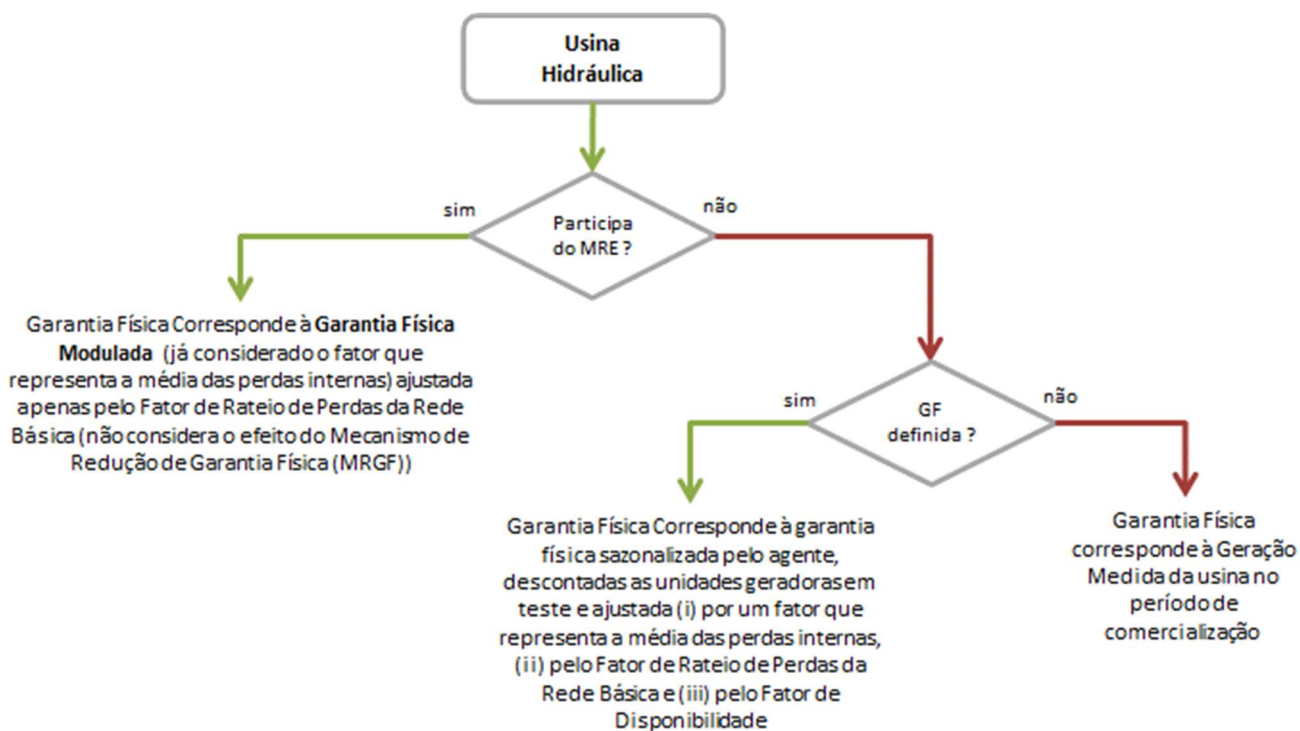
Usina Hidráulica

Participa do MRE ?

sim

não

Garantia Física Corresponde à **Garantia Física Modulada** (já considerado o fator que representa a média das perdas internas) ajustada apenas pelo Fator de Rateio de Perdas da Rede Básica (não considera o efeito do Mecanismo de Redução de Garantia Física (MRGF))

GF definida ?

sim

não

Garantia Física Corresponde à garantia física sazonalizada pelo agente, descontadas as unidades geradoras em teste e ajustada (i) por um fator que representa a média das perdas internas, (ii) pelo Fator de Rateio de Perdas da Rede Básica e (iii) pelo Fator de Disponibilidade

Garantia Física corresponde à Geração Medida da usina no período de comercialização